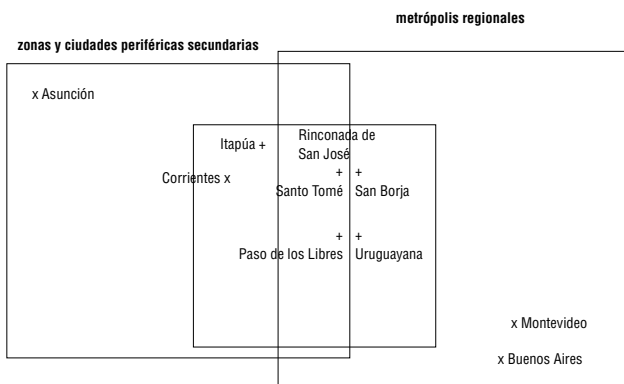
metrópolis regionales

zonas y ciudades periféricas secundarias

x Asunción

Itapúa +

Rinconada de San José

Corrientes x

+ Santo Tomé

+ San Borja

+ Paso de los Libres

+ Uruguayana

x Montevideo

x Buenos Aires